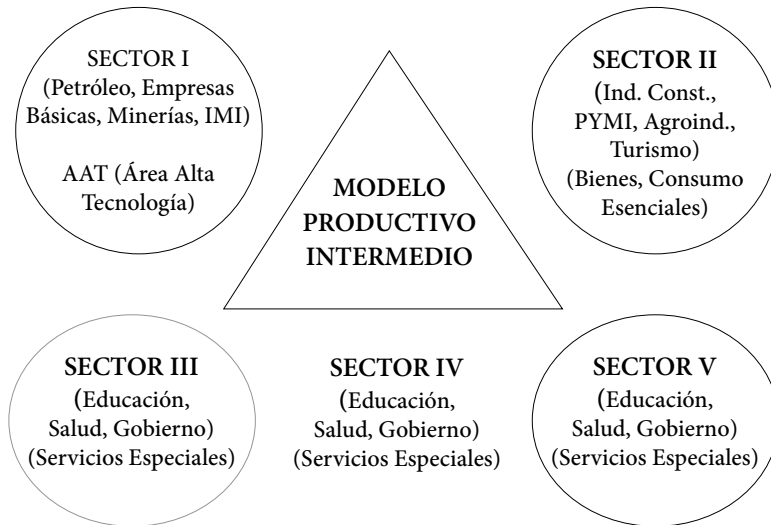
SECTOR I
(Petróleo, Empresas Básicas, Minerías, IMI)

AAT (Área Alta Tecnología)

MODELO PRODUCTIVO INTERMEDIO

SECTOR II
(Ind. Const., PYMI, Agroind., Turismo)
(Bienes, Consumo Esenciales)

SECTOR III
(Educación, Salud, Gobierno)
(Servicios Especiales)

SECTOR IV
(Educación, Salud, Gobierno)
(Servicios Especiales)

SECTOR V
(Educación, Salud, Gobierno)
(Servicios Especiales)